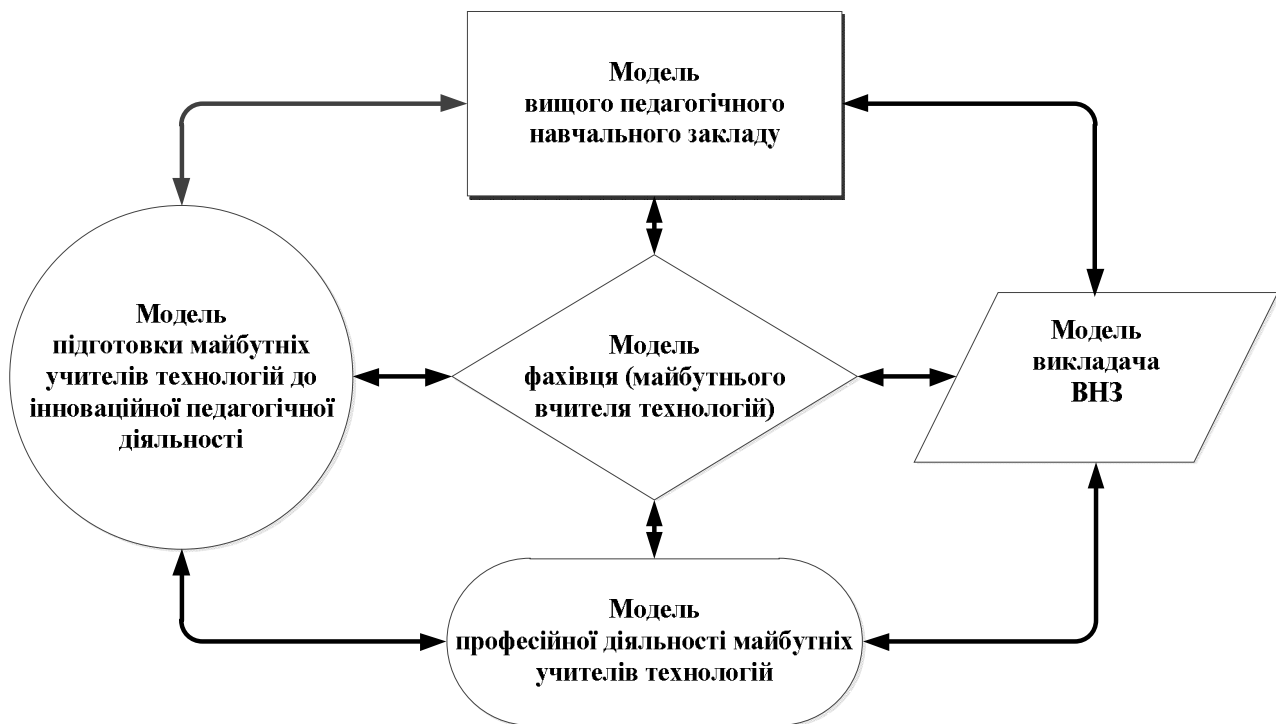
Модель вищого педагогічного навчального закладу

Модель підготовки майбутніх учителів технологій до інноваційної педагогічної діяльності

Модель фахівця (майбутнього вчителя технологій)

Модель викладача ВНЗ

Модель професійної діяльності майбутніх учителів технологій